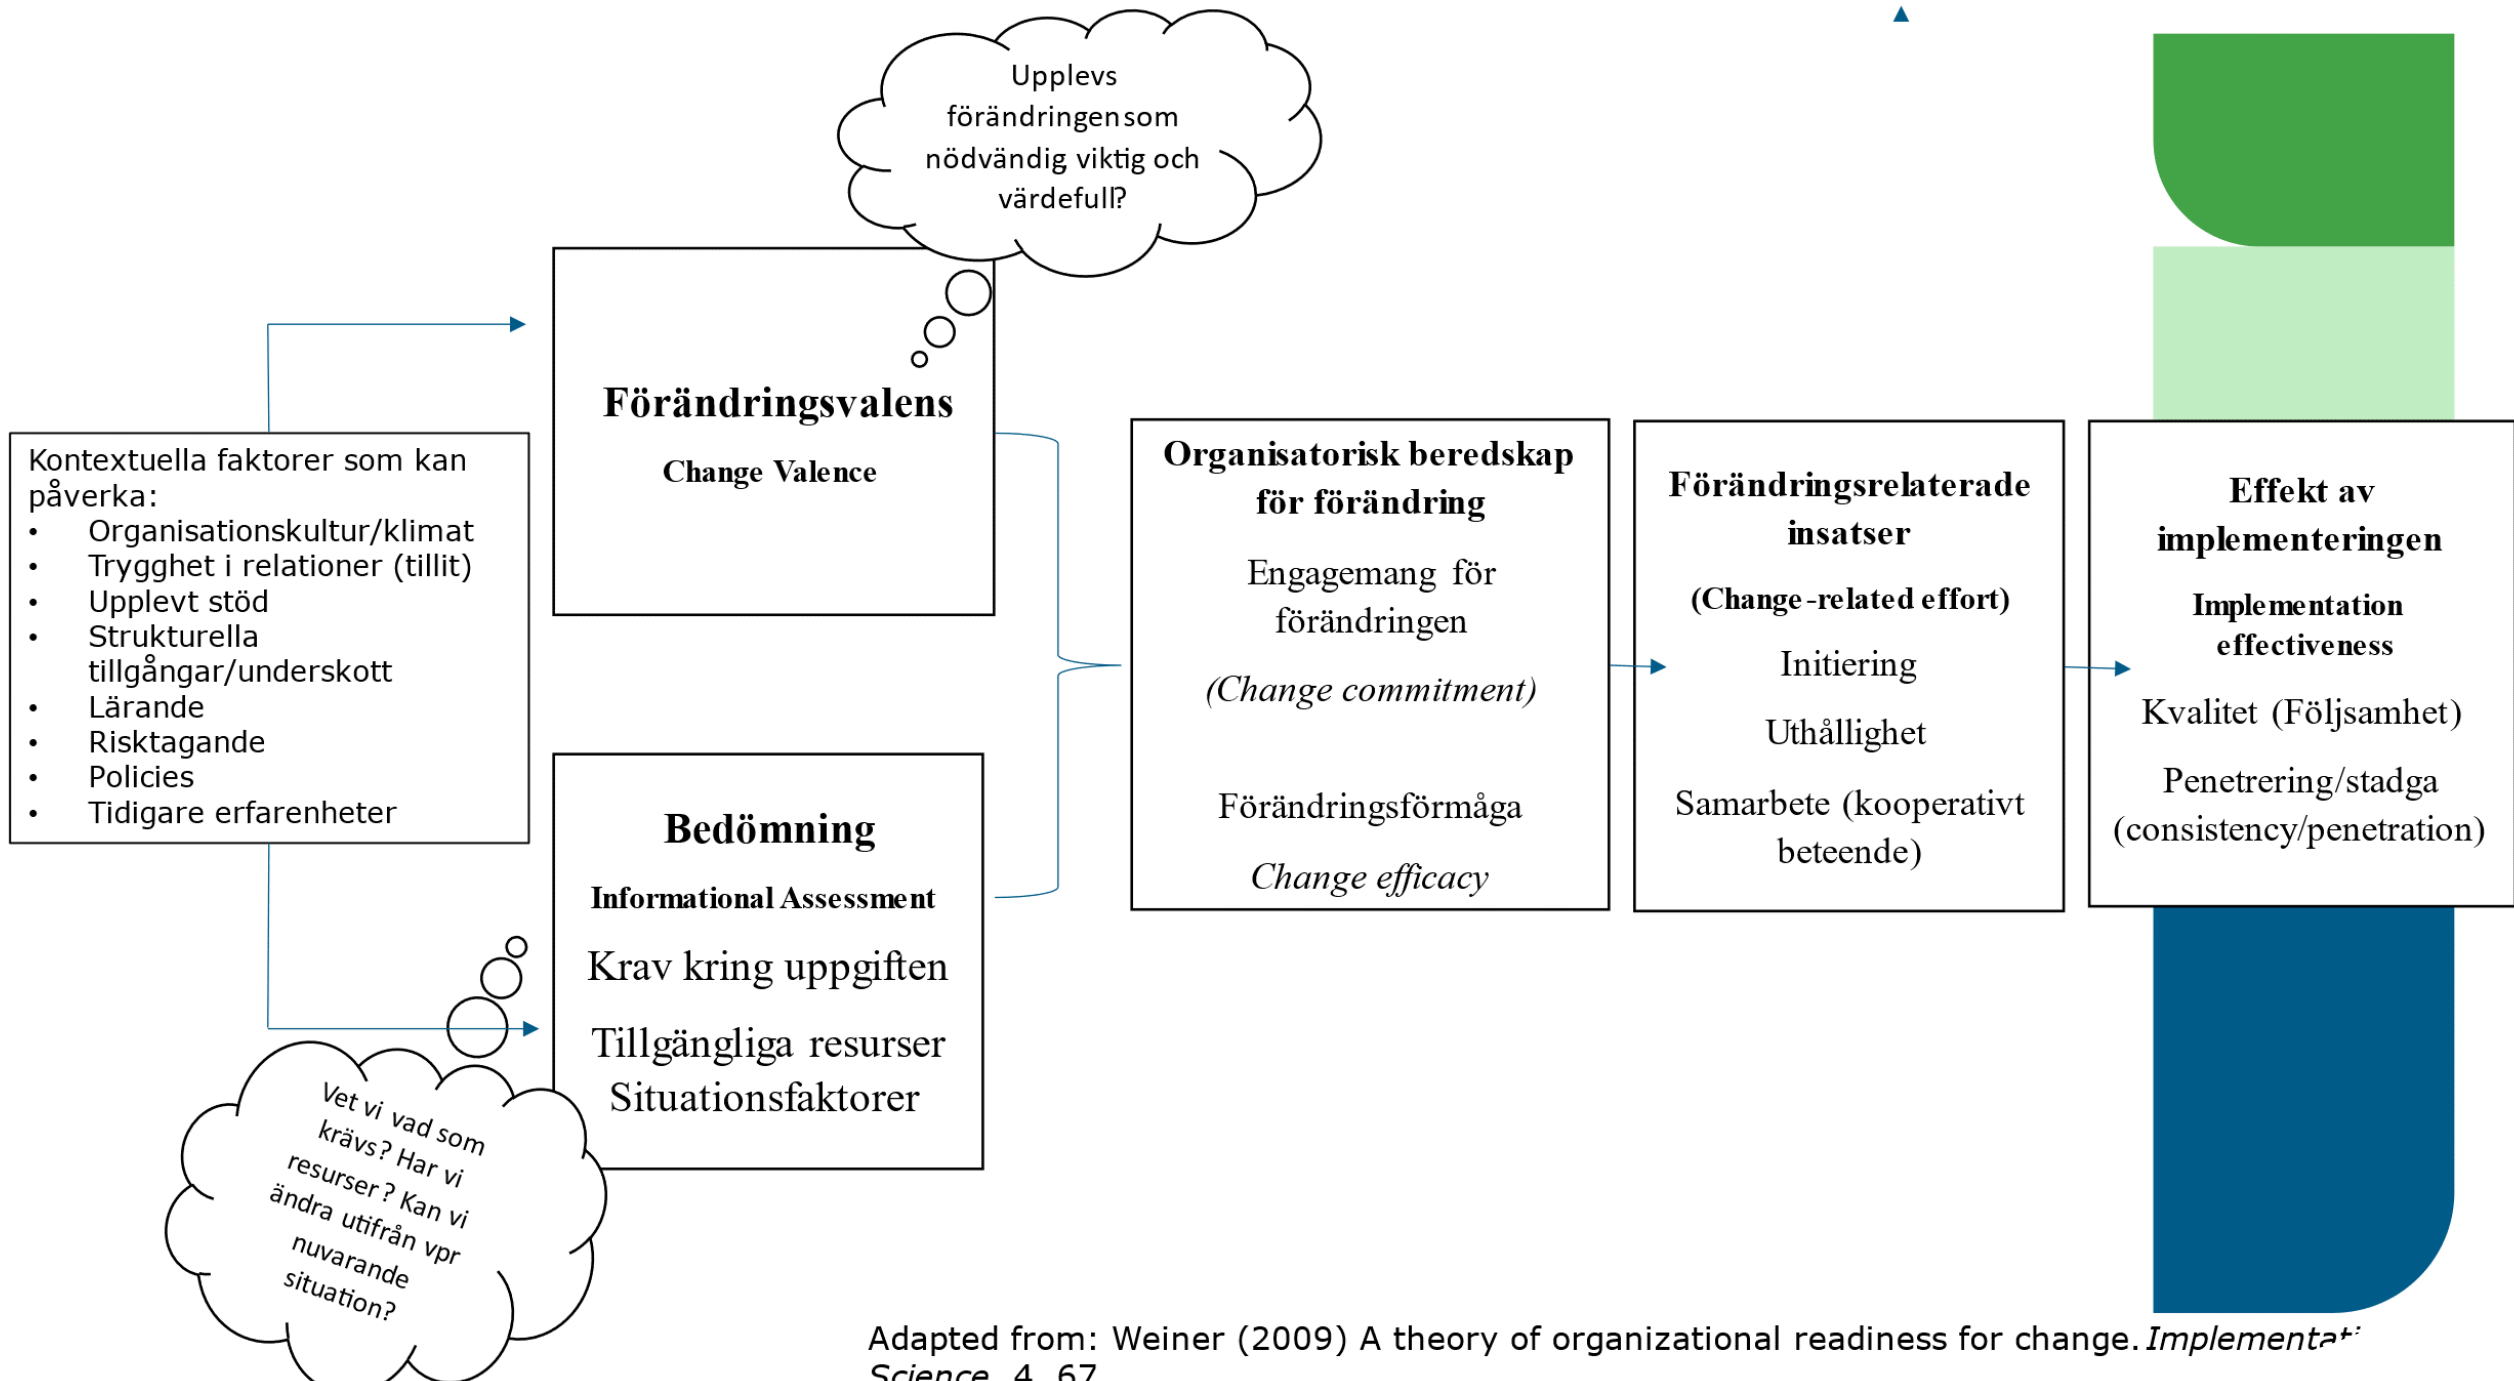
Upplevs förändringen som nödvändig viktig och värdefull?

Kontextuella faktorer som kan påverka:
- Organisationskultur/klimat
- Trygghet i relationer (tillit)
- Upplevt stöd
- Strukturella tillgångar/underskott
- Lärande
- Risktagande
- Policies
- Tidigare erfarenheter

Förändringsvalens

Change Valence

Bedömning

Informational Assessment

Krav kring uppgiften

Tillgängliga resurser Situationsfaktorer

Vet vi vad som krävs? Har vi resurser? Kan vi ändra utifrån vpr nuvarande situation?

Organisatorisk beredskap för förändring

Engagemang för förändringen

(Change commitment)

Förändringsförmåga

Change efficacy

Förändringsrelaterade insatser

(Change-related effort)

Initiering

Uthållighet

Samarbete (kooperativt beteende)

Effekt av implementeringen

Implementation effectiveness

Kvalitet (Följsamhet)

Penetrering/stadga (consistency/penetration)

Adapted from: Weiner (2009) A theory of organizational readiness for change. Implementat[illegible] Science, 4, 67